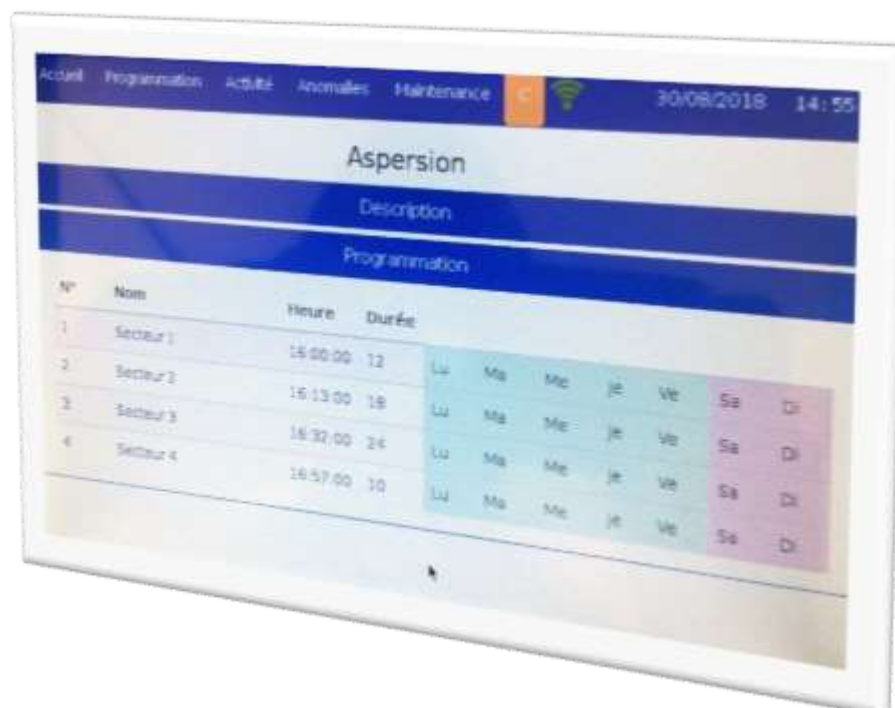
Accueil Programmation Activité Anomalies Maintenance C 30/08/2018 14:55

Aspersion

Description

Programmation

| N° | Nom | Heure | Durée | | | | | | | |
|---|---|---|---|---|---|---|---|---|---|---|
| 1 | Secteur 1 | 16:00:00 | 12 | Lu | Ma | Me | Je | Ve | Sa | Di |
| 2 | Secteur 2 | 16:13:00 | 18 | Lu | Ma | Me | Je | Ve | Sa | Di |
| 3 | Secteur 3 | 16:32:00 | 24 | Lu | Ma | Me | Je | Ve | Sa | Di |
| 4 | Secteur 4 | 16:57:00 | 10 | Lu | Ma | Me | Je | Ve | Sa | Di |